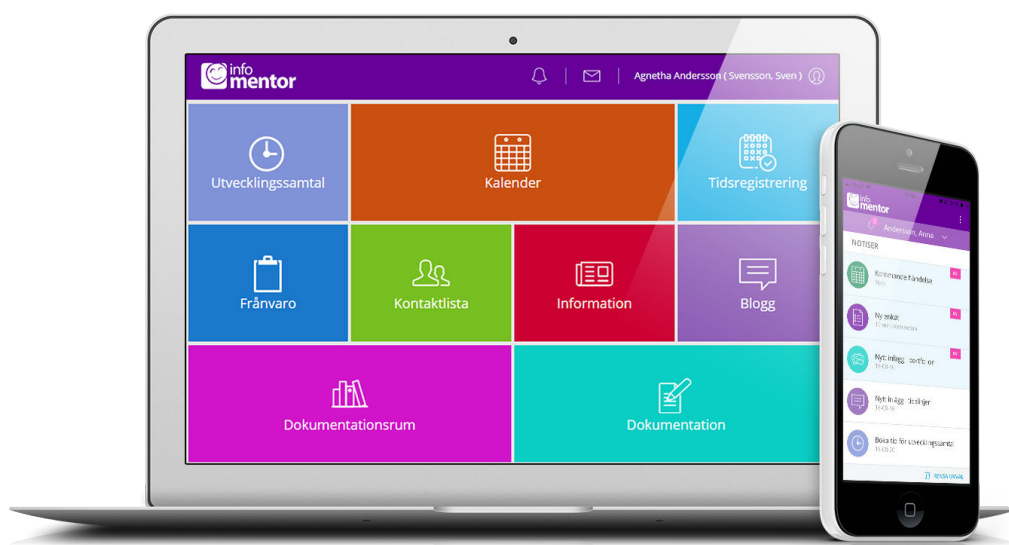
info mentor

Agnetha Andersson ( Svensson, Sven )

Utvecklingssamtal

Kalender

Tidsregistrering

Frånvaro

Kontaktlista

Information

Blogg

Dokumentationsrum

Dokumentation

info mentor

Andersson, Anna

NOTISER

Kommande händelse

Ny enkät

Nytt inlägg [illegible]

Nytt inlägg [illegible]

Boka tid för utvecklingssamtal

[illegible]